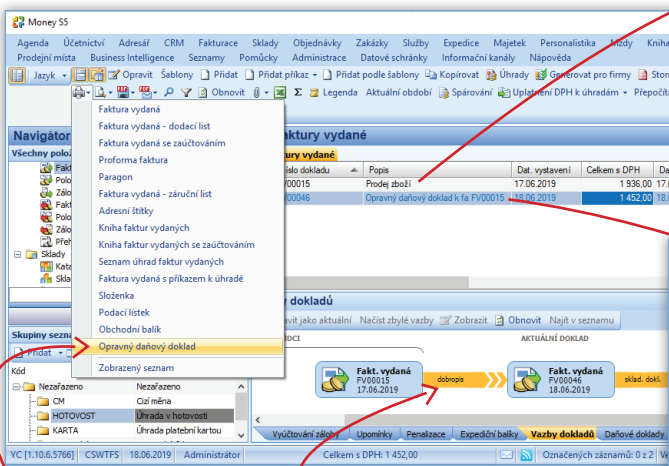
Money S5

Agenda Účetnictví Adresář CRM Fakturace Sklady Objednávky Zakázky Služby Expedice Majetek Personalistika Mzdy Kniha
Prodejní místa Business Intelligence Seznamy Pomůcky Administrace Datové schránky Informační kanály Nápověda

Jazyk Opravit Šablony Přidat Přidat příkaz Přidat podle šablony Kopírovat Úhrady Generovat pro firmy Storn
Obnovit Σ Legenda Aktuální období Spárování Uplatnění DPH k úhradám Přepočít

Faktura vydaná
Faktura vydaná - dodací list
Faktura vydaná se zaúčtováním
Proforma faktura
Paragon
Faktura vydaná - záruční list
Adresní štítky
Kniha faktur vydaných
Kniha faktur vydaných se zaúčtováním
Seznam úhrad faktur vydaných
Faktura vydaná s příkazem k úhradě
Složenka
Podací lístek
Obchodní balík
Opravný daňový doklad
Zobrazený seznam

Navigátor
Všechny polož
Fakt
Polo
Zálo
Fakt
Polo
Zálo
Přeh
Sklady
Kata
Skla

Skupiny sezn
Přidat
Kód

| Kód | |
|---|---|
| Nezařazeno | Nezařazeno |
| CM | Cizí měna |
| HOTOVOST | Úhrada v hotovosti |
| KARTA | Úhrada platební kartou |

aktury vydané
ury vydané

| íslo dokladu | Popis | Dat. vystavení | Celkem s DPH | D |
|---|---|---|---|---|
| V00015 | Prodej zboží | 17.06.2019 | 1 936,00 | 17 |
| V00046 | Opravný daňový doklad k fa FV00015 | 18.06.2019 | 1 452,00 | 18 |

y dokladů
vit jako aktuální Načíst zbylé vazby Zobrazit Obnovit Najít v seznamu
DCI
AKTUÁLNÍ DOKLAD
Fakt. vydaná
FV00015
17.06.2019
dobropis
Fakt. vydaná
FV00046
18.06.2019
sklad. dokl.

Vyúčtování zálohy Upomínky Penalizace Expediční balíky Vazby dokladů Daňové doklady

VC [1.10.6.5766] CSWTFS 18.06.2019 Administrátor Celkem s DPH: 1 452,00 Označených záznamů: 0 z 2 Ve